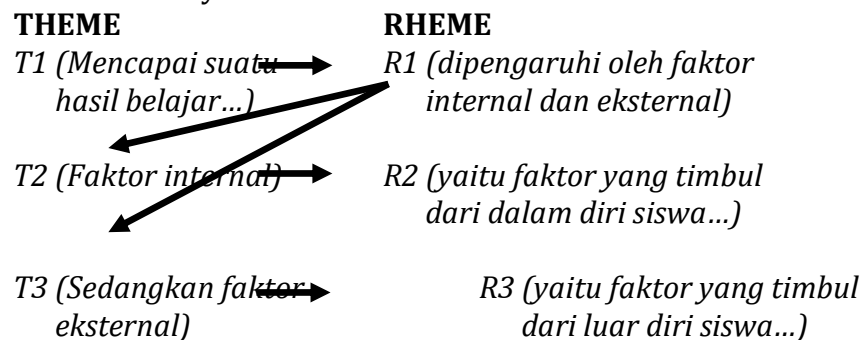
THEME RHEME

T1 (Mencapai suatu hasil belajar…) R1 (dipengaruhi oleh faktor internal dan eksternal)

T2 (Faktor internal) R2 (yaitu faktor yang timbul dari dalam diri siswa…)

T3 (Sedangkan faktor eksternal) R3 (yaitu faktor yang timbul dari luar diri siswa…)